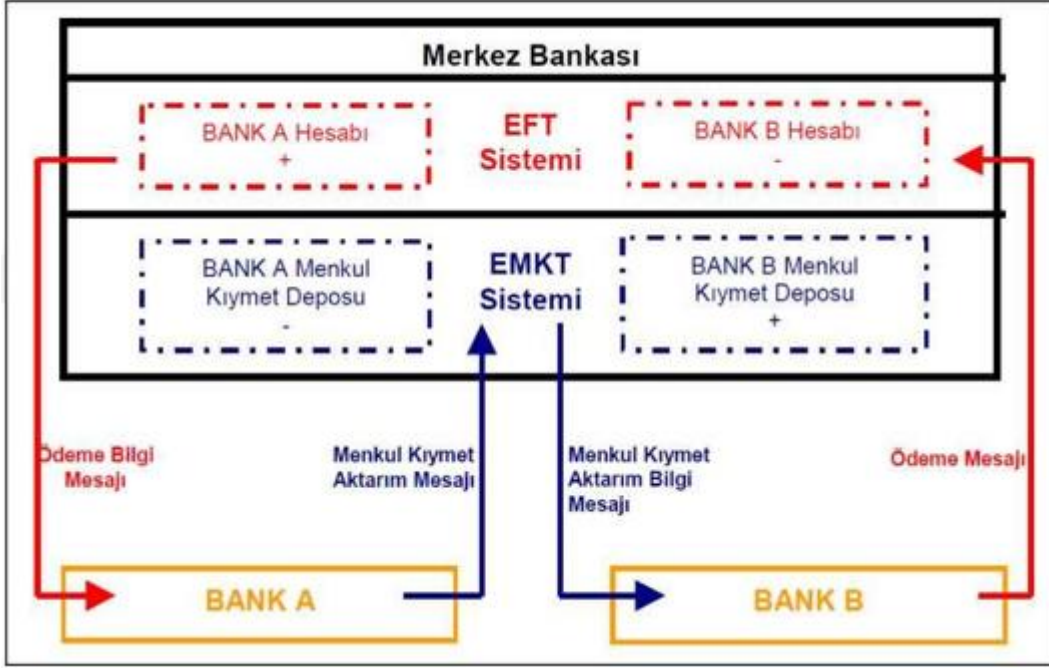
Merkez Bankası

BANK A Hesabı
+

EFT
Sistemi

BANK B Hesabı
-

BANK A Menkul Kıymet Deposu
-

EMKT
Sistemi

BANK B Menkul Kıymet Deposu
+

Ödeme Bilgi Mesajı

Menkul Kıymet Aktarım Mesajı

Menkul Kıymet Aktarım Bilgi Mesajı

Ödeme Mesajı

BANK A

BANK B